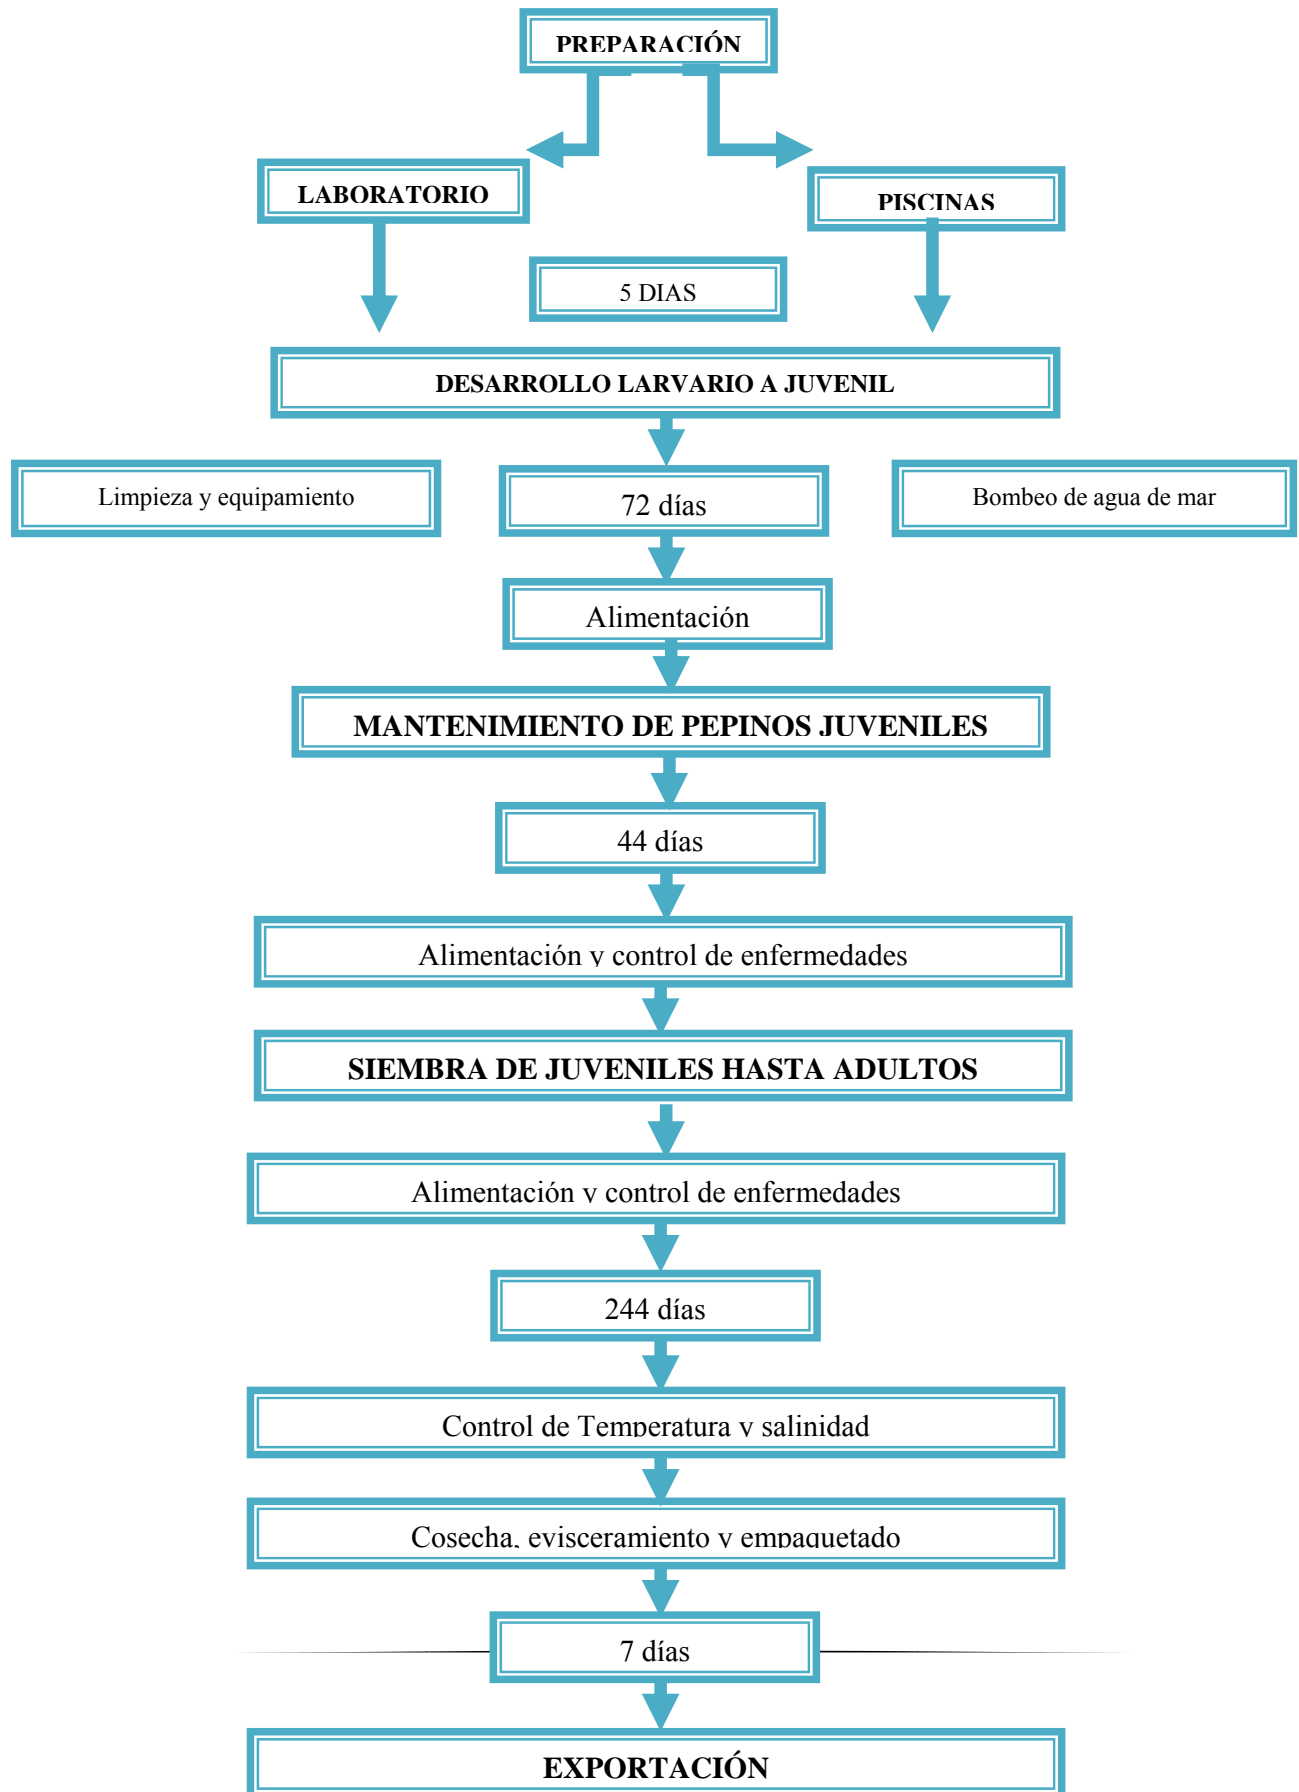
PREPARACIÓN

LABORATORIO

PISCINAS

5 DIAS

DESARROLLO LARVARIO A JUVENIL

Limpieza y equipamiento

72 días

Bombeo de agua de mar

Alimentación

MANTENIMIENTO DE PEPINOS JUVENILES

44 días

Alimentación y control de enfermedades

SIEMBRA DE JUVENILES HASTA ADULTOS

Alimentación y control de enfermedades

244 días

Control de Temperatura y salinidad

Cosecha, evisceramiento y empaquetado

7 días

EXPORTACIÓN